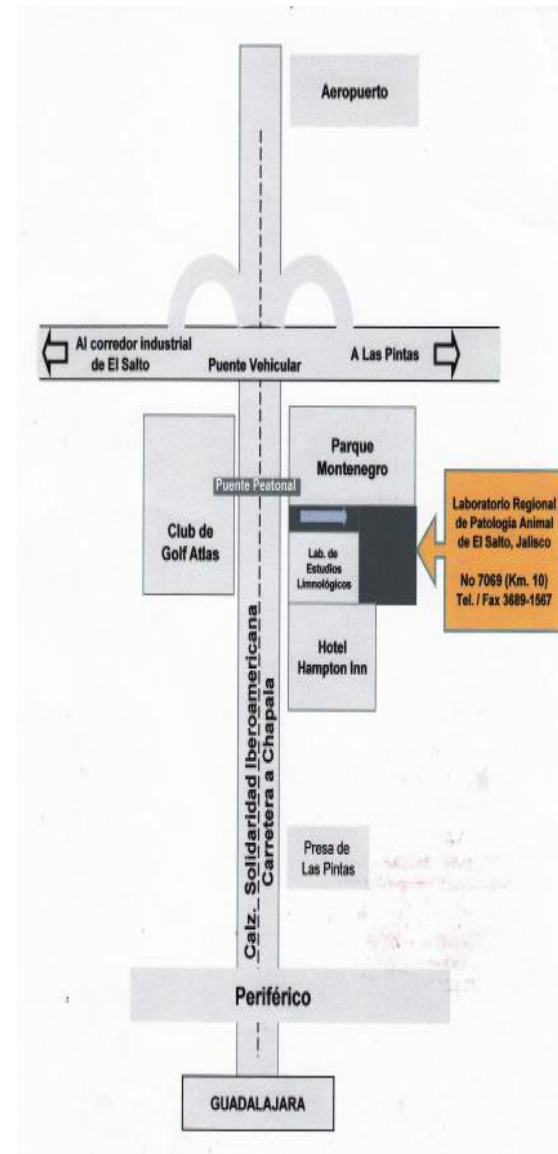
Aeropuerto

Al corredor industrial de El Salto

Puente Vehicular

A Las Pintas

Parque Montenegro

Puente Peatonal

Club de Golf Atlas

Lab. de Estudios Limnológicos

Laboratorio Regional de Patologia Animal de El Salto, Jalisco

No 7069 (Km. 10)
Tel. / Fax 3689-1567

Hotel Hampton Inn

Calz. Solidaridad Iberoamericana
Carretera a Chapala

Presa de Las Pintas

Periférico

GUADALAJARA